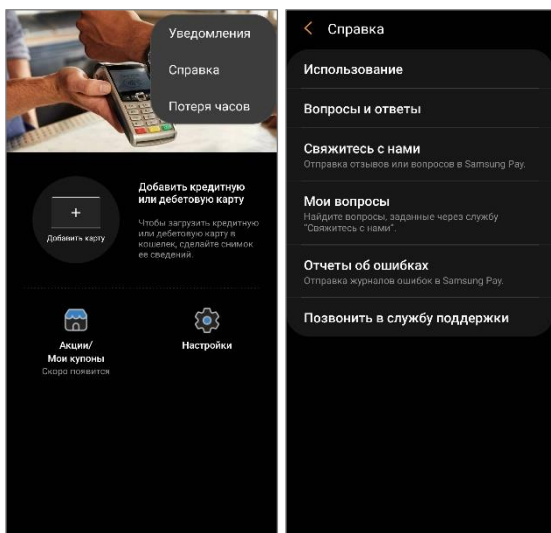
Уведомления

Справка

Потеря часов

+

Добавить карту

Добавить кредитную или дебетовую карту

Чтобы загрузить кредитную или дебетовую карту в кошелек, сделайте снимок ее сведений.

Акции/
Мои купоны
Скоро появится

Настройки

< Справка

Использование

Вопросы и ответы

Свяжитесь с нами
Отправка отзывов или вопросов в Samsung Pay.

Мои вопросы
Найдите вопросы, заданные через службу "Свяжитесь с нами".

Отчеты об ошибках
Отправка журналов ошибок в Samsung Pay.

Позвонить в службу поддержки